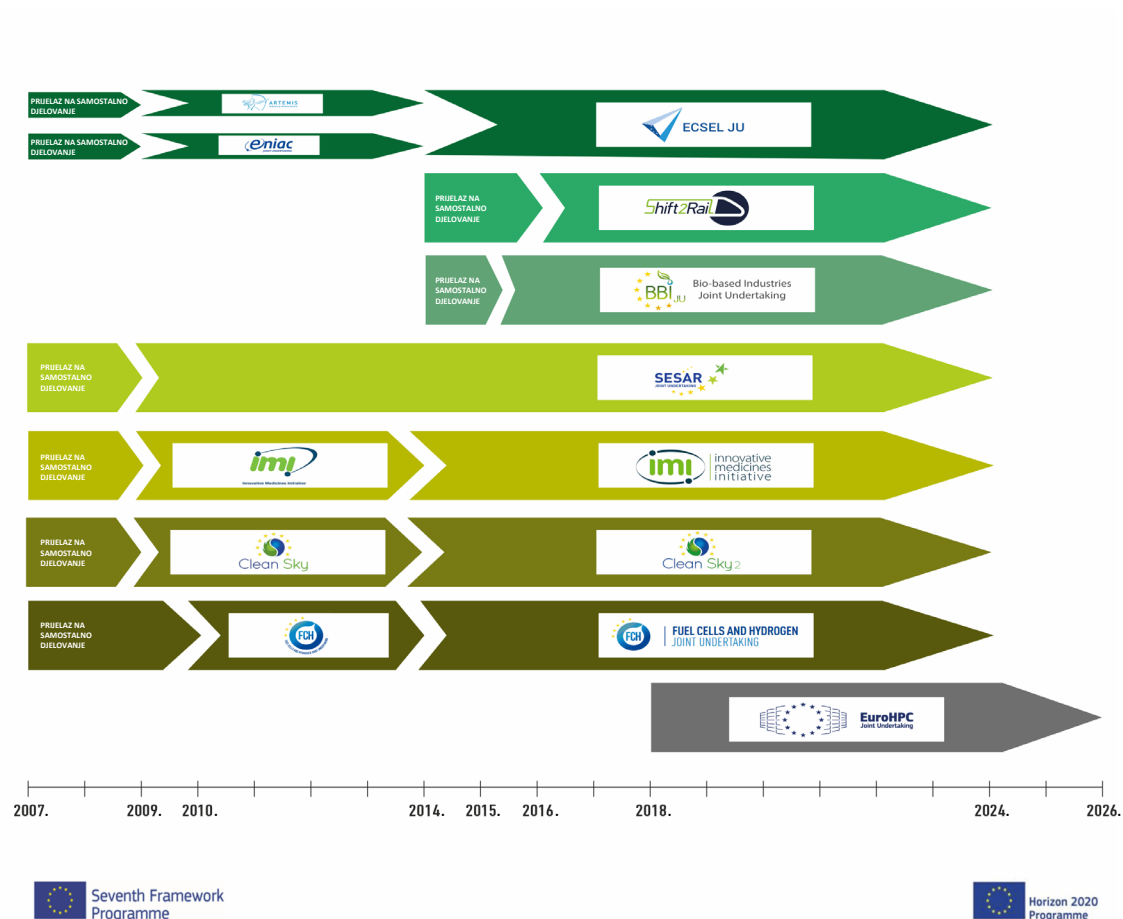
PRIJELAZ NA SAMOSTALNO DJELOVANJE

ARTEMIS

PRIJELAZ NA SAMOSTALNO DJELOVANJE

eniac

ECSEL JU

PRIJELAZ NA SAMOSTALNO DJELOVANJE

Shift2Rail

PRIJELAZ NA SAMOSTALNO DJELOVANJE

BBI JU

Bio-based Industries Joint Undertaking

PRIJELAZ NA SAMOSTALNO DJELOVANJE

SESAR JOINT UNDERTAKING

PRIJELAZ NA SAMOSTALNO DJELOVANJE

imi

Innovative Medicines Initiative

imi innovative medicines initiative

PRIJELAZ NA SAMOSTALNO DJELOVANJE

Clean Sky

Clean Sky 2

PRIJELAZ NA SAMOSTALNO DJELOVANJE

FCH

FCH FUEL CELLS AND HYDROGEN JOINT UNDERTAKING

EuroHPC Joint Undertaking

2007. 2009. 2010. 2014. 2015. 2016. 2018. 2024. 2026.

Seventh Framework Programme

Horizon 2020 Programme